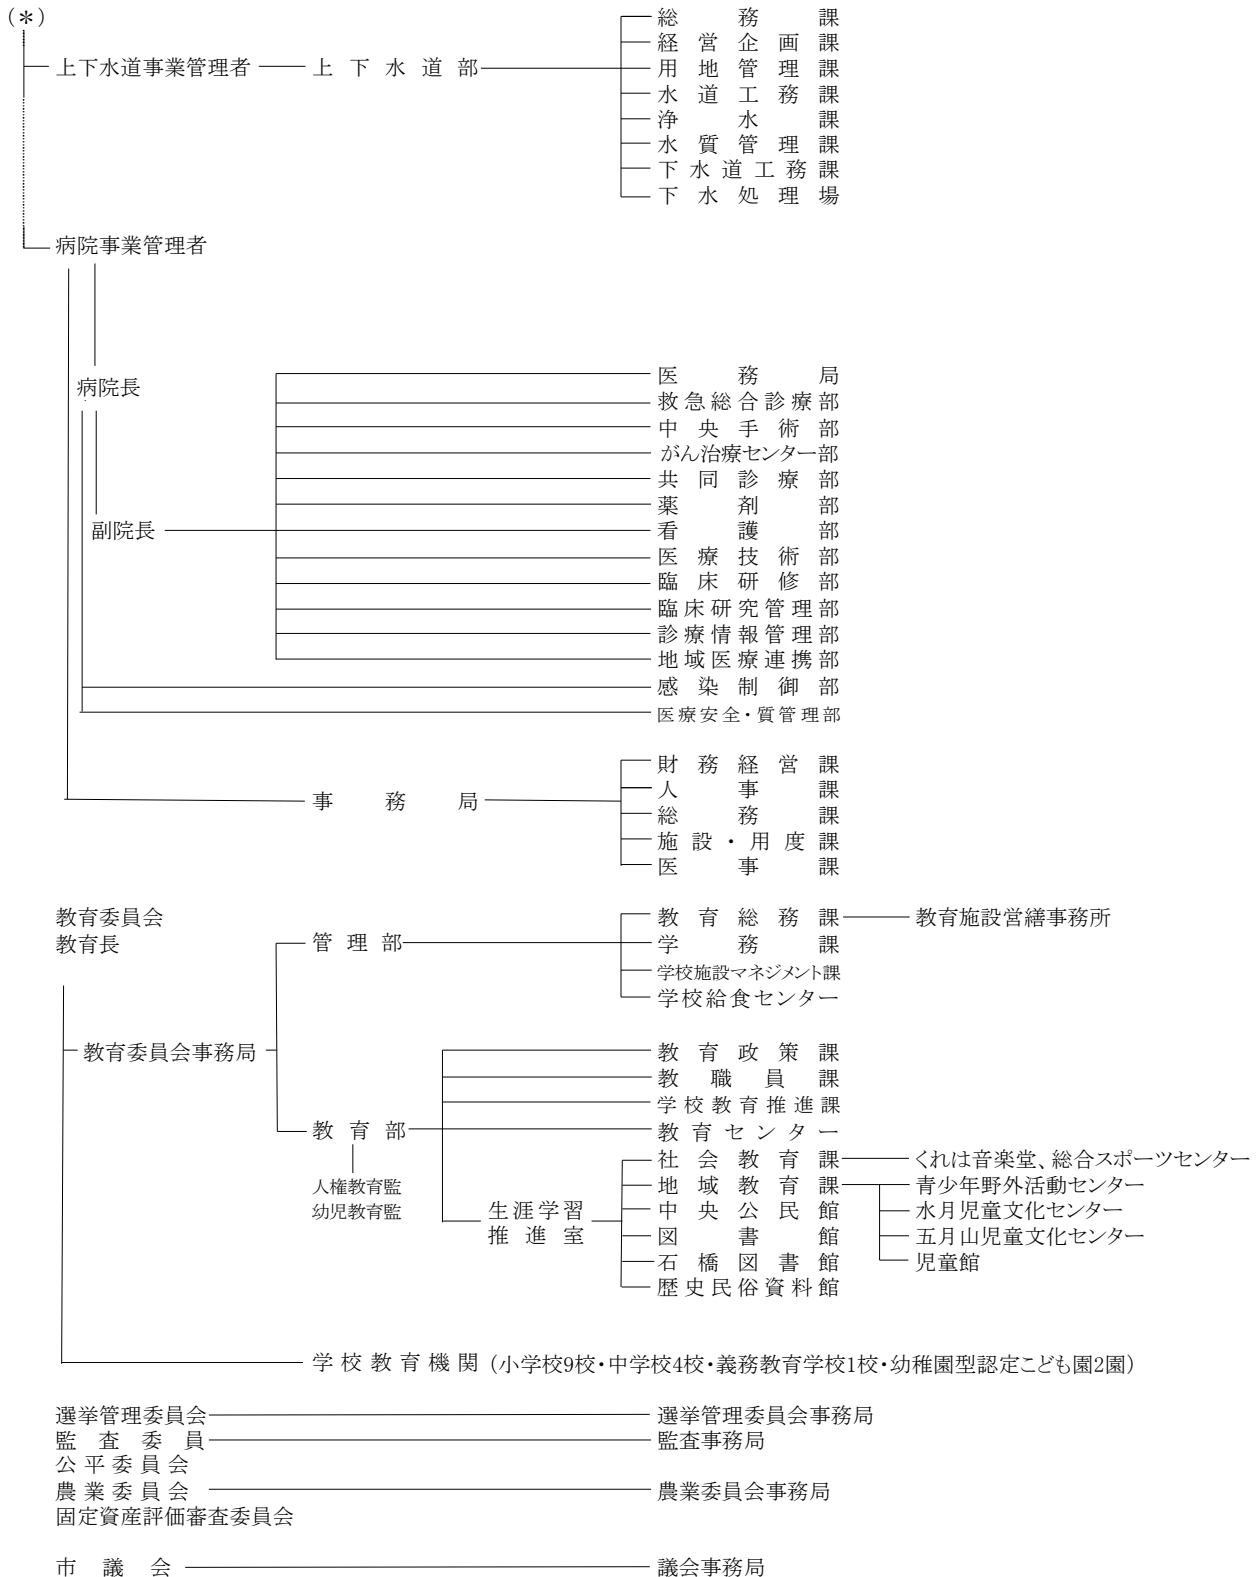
(＊)

上下水道事業管理者　上下水道部
総務課
経営企画課
用地管理課
水道工務課
浄水課
水質管理課
下水道工務課
下水処理場

病院事業管理者

病院長

副院長
医務局
救急総合診療部
中央手術部
がん治療センター部
共同診療部
薬剤部
看護部
医療技術部
臨床研修部
臨床研究管理部
診療情報管理部
地域医療連携部
感染制御部
医療安全・質管理部

事務局
財務経営課
人事課
総務課
施設・用度課
医事課

教育委員会
教育長

教育委員会事務局

管理部
教育総務課　教育施設営繕事務所
学務課
学校施設マネジメント課
学校給食センター

教育部
人権教育監
幼児教育監
教育政策課
教職員課
学校教育推進課
教育センター

生涯学習推進室
社会教育課　くれは音楽堂、総合スポーツセンター
地域教育課　青少年野外活動センター
水月児童文化センター
五月山児童文化センター
児童館
中央公民館
図書館
石橋図書館
歴史民俗資料館

学校教育機関（小学校9校・中学校4校・義務教育学校1校・幼稚園型認定こども園2園）

選挙管理委員会　選挙管理委員会事務局
監査委員　監査事務局
公平委員会
農業委員会　農業委員会事務局
固定資産評価審査委員会

市議会　議会事務局